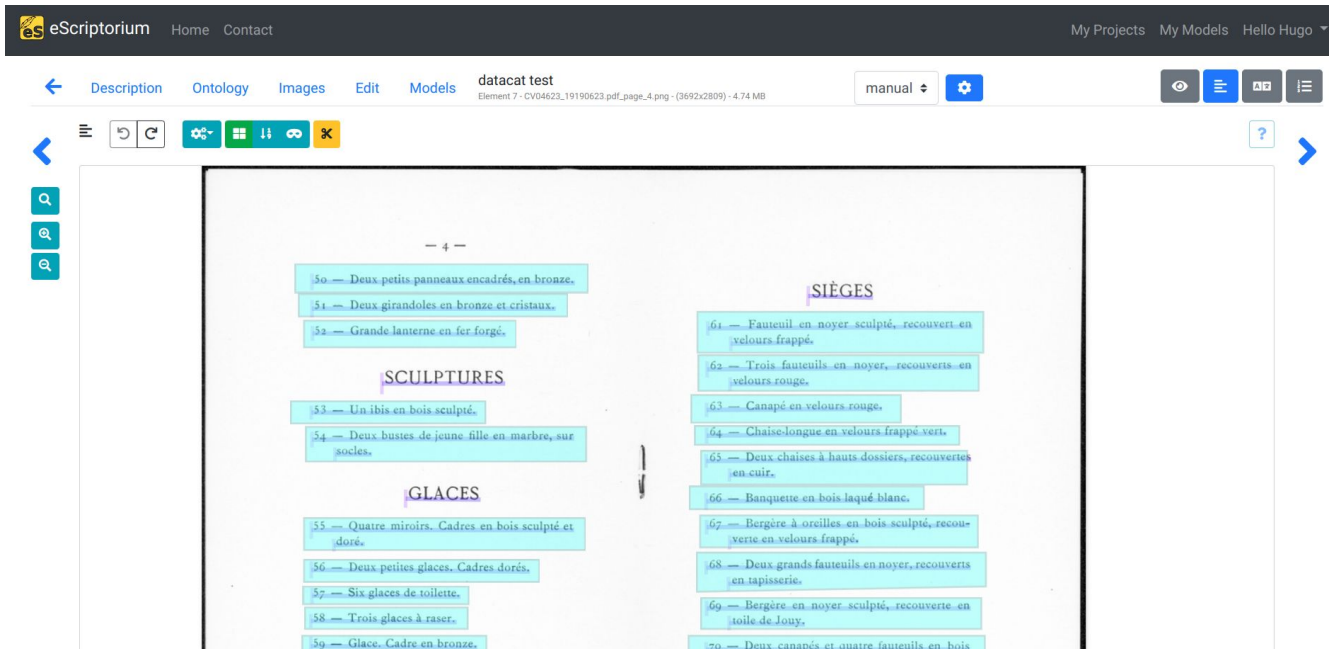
eScriptorium Home Contact

My Projects My Models Hello Hugo

Description Ontology Images Edit Models

datacat test
Element 7 - CV04623_19190623.pdf_page_4.png - (3692x2809) - 4.74 MB

manual

?

— 4 —

50 — Deux petits panneaux encadrés, en bronze.

51 — Deux girandoles en bronze et cristaux.

52 — Grande lanterne en fer forgé.

SCULPTURES

53 — Un ibis en bois sculpté.

54 — Deux bustes de jeune fille en marbre, sur socles.

GLACES

55 — Quatre miroirs. Cadres en bois sculpté et doré.

56 — Deux petites glaces. Cadres dorés.

57 — Six glaces de toilette.

58 — Trois glaces à raser.

59 — Glace. Cadre en bronze.

SIÈGES

61 — Fauteuil en noyer sculpté, recouvert en velours frappé.

62 — Trois fauteuils en noyer, recouverts en velours rouge.

63 — Canapé en velours rouge.

64 — Chaise-longue en velours frappé vert.

65 — Deux chaises à hauts dossiers, recouvertes en cuir.

66 — Banquette en bois laqué blanc.

67 — Bergère à oreilles en bois sculpté, recouverte en velours frappé.

68 — Deux grands fauteuils en noyer, recouverts en tapisserie.

69 — Bergère en noyer sculpté, recouverte en toile de Jouy.

70 — Deux canapés et quatre fauteuils en bois